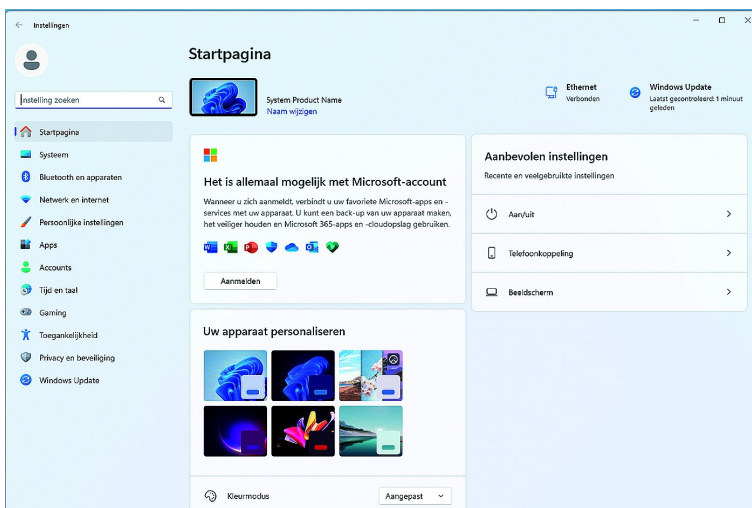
Instellingen

Startpagina

Instelling zoeken

Startpagina
Systeem
Bluetooth en apparaten
Netwerk en internet
Persoonlijke instellingen
Apps
Accounts
Tijd en taal
Gaming
Toegankelijkheid
Privacy en beveiliging
Windows Update

System Product Name
Naam wijzigen

Ethernet
Verbonden

Windows Update
Laatst gecontroleerd: 1 minuut geleden

Het is allemaal mogelijk met Microsoft-account

Wanneer u zich aanmeldt, verbindt u uw favoriete Microsoft-apps en -services met uw apparaat. U kunt een back-up van uw apparaat maken, het veiliger houden en Microsoft 365-apps en -cloudopslag gebruiken.

Aanmelden

Aanbevolen instellingen
Recente en veelgebruikte instellingen

Aan/uit
Telefoonkoppeling
Beeldscherm

Uw apparaat personaliseren

Kleurmodus
Aangepast